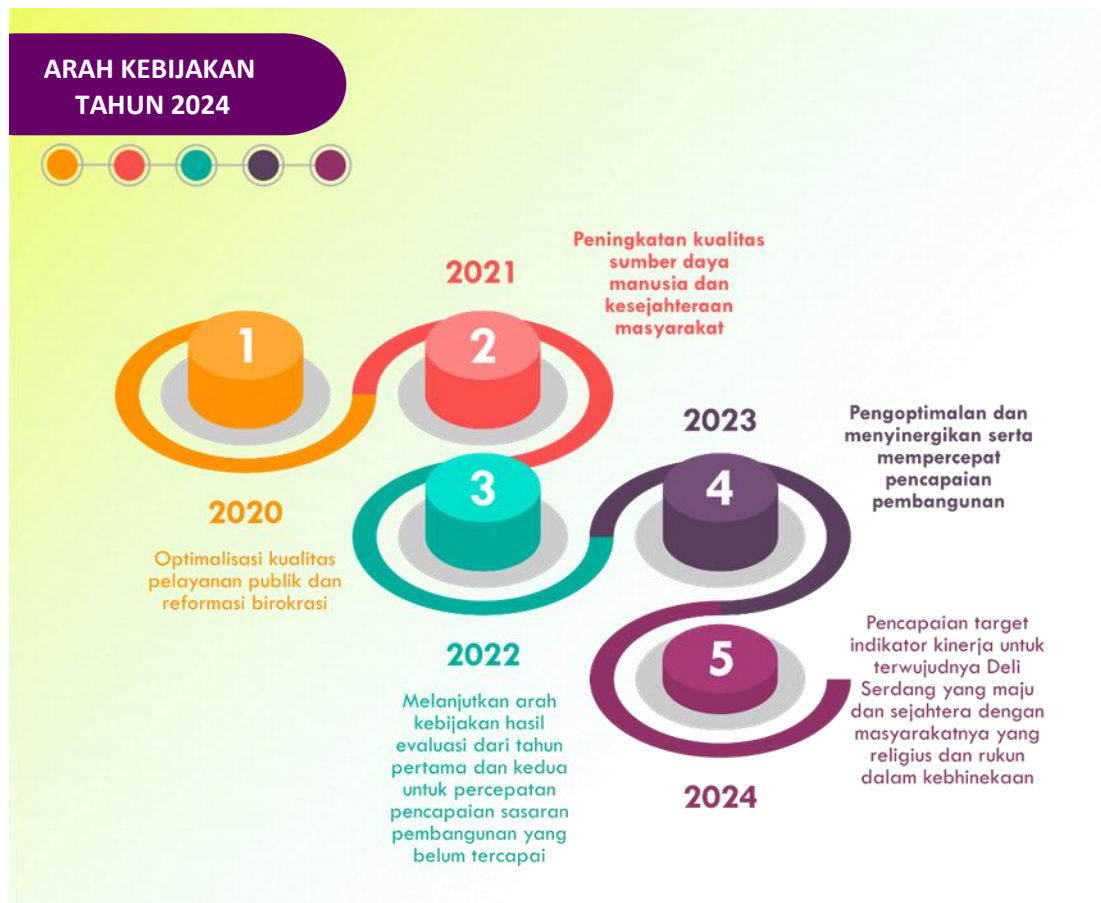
ARAH KEBIJAKAN TAHUN 2024

2021

Peningkatan kualitas sumber daya manusia dan kesejahteraan masyarakat

1

2

2023

Pengoptimalan dan menyinergikan serta mempercepat pencapaian pembangunan

3

4

2020

Optimalisasi kualitas pelayanan publik dan reformasi birokrasi

5

Pencapaian target indikator kinerja untuk terwujudnya Deli Serdang yang maju dan sejahtera dengan masyarakatnya yang religius dan rukun dalam kebhinekaan

2022

Melanjutkan arah kebijakan hasil evaluasi dari tahun pertama dan kedua untuk percepatan pencapaian sasaran pembangunan yang belum tercapai

2024